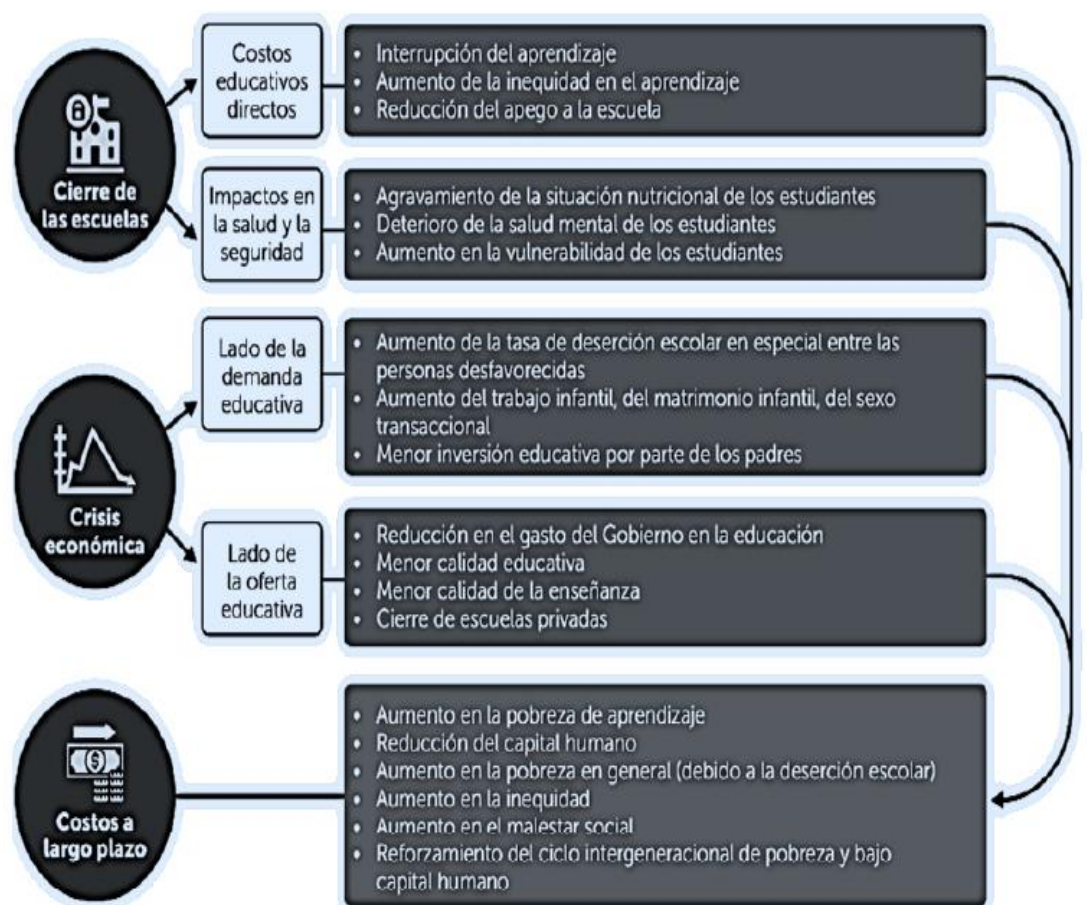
Cierre de las escuelas

Costos educativos directos

- Interrupción del aprendizaje
- Aumento de la inequidad en el aprendizaje
- Reducción del apego a la escuela

Impactos en la salud y la seguridad

- Agravamiento de la situación nutricional de los estudiantes
- Deterioro de la salud mental de los estudiantes
- Aumento en la vulnerabilidad de los estudiantes

Crisis económica

Lado de la demanda educativa

- Aumento de la tasa de deserción escolar en especial entre las personas desfavorecidas
- Aumento del trabajo infantil, del matrimonio infantil, del sexo transaccional
- Menor inversión educativa por parte de los padres

Lado de la oferta educativa

- Reducción en el gasto del Gobierno en la educación
- Menor calidad educativa
- Menor calidad de la enseñanza
- Cierre de escuelas privadas

Costos a largo plazo

- Aumento en la pobreza de aprendizaje
- Reducción del capital humano
- Aumento en la pobreza en general (debido a la deserción escolar)
- Aumento en la inequidad
- Aumento en el malestar social
- Reforzamiento del ciclo intergeneracional de pobreza y bajo capital humano